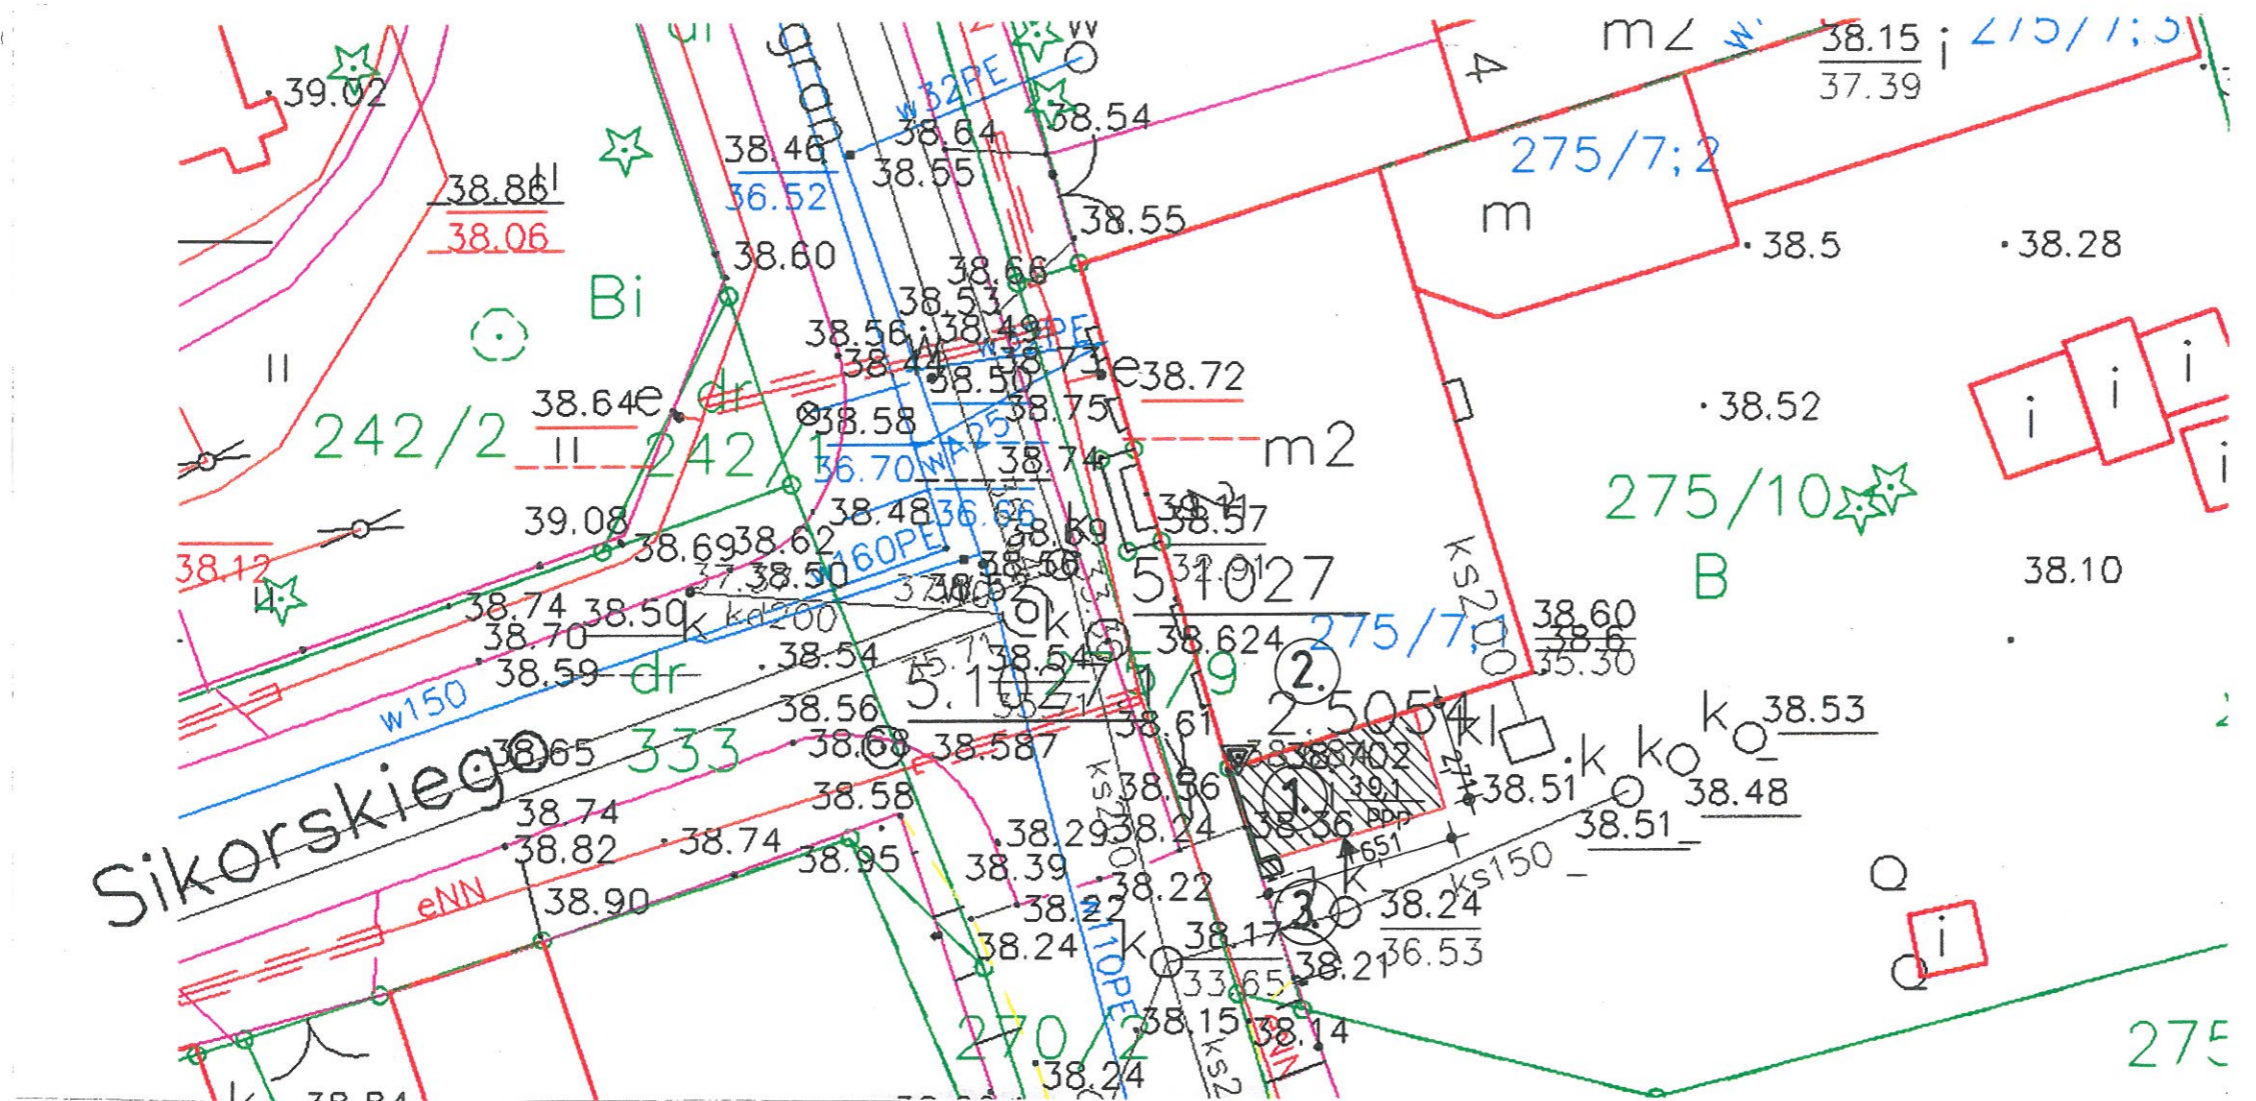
39.02
38.86
38.06
Bi
II
242/2
38.64
II
242/1
dr
39.08
38.12
38.74
38.70
38.59
38.50
38.69
38.62
38.50
w150
dr
333
38.65
Sikorskiego
38.74
38.82
38.90
eNN
38.74
38.95
38.58
38.68
38.56
38.54
kd200
160PE
38.48
36.66
38.58
36.70
wA25
38.46
36.52
38.55
38.64
w32PE
38.60
38.66
38.53
38.56
38.49
38.44
38.50
38.71
38.75
38.74
38.54
38.55
38.72
m2
e
38.61
5.1027
38.624
275/7;1
5.1027
38.587
38.56
38.24
38.29
38.39
38.22
38.22
38.24
38.17
33.65
38.21
38.15
38.14
38.24
270/2
ks200
110PE
2.
2.5054
1.
38.56
3.
38.51
38.48
38.51
ks150
38.24
36.53
38.53
38.60
38.6
35.30
ks200
39.11
38.57
275/10
B
38.10
38.52
38.5
38.28
m
275/7;2
38.15
37.39
m2
4
275/7;3
i
i
i
i
i
i
275